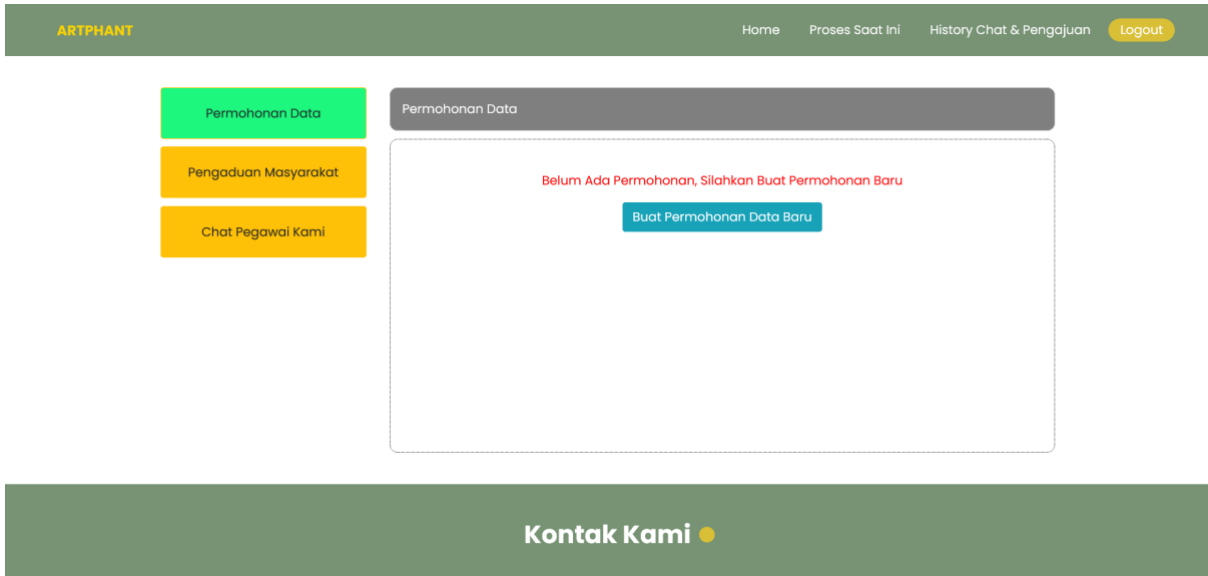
ARTPHANT

Home Proses Saat Ini History Chat & Pengajuan Logout

Permohonan Data

Pengaduan Masyarakat

Chat Pegawai Kami

Permohonan Data

Belum Ada Permohonan, Silahkan Buat Permohonan Baru

Buat Permohonan Data Baru

Kontak Kami